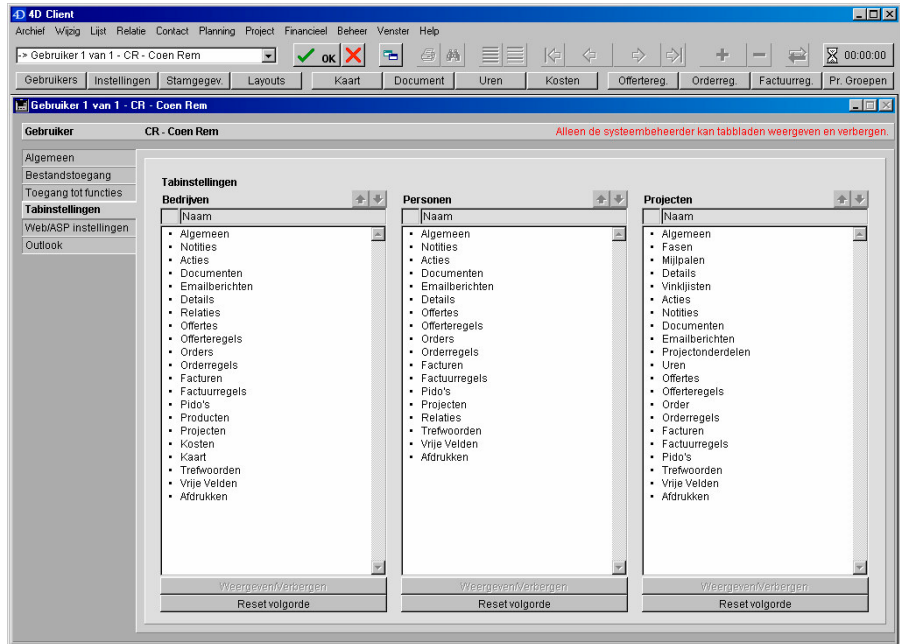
4D Client

Archief Wijzig Lijst Relatie Contact Planning Project Financieel Beheer Venster Help

-> Gebruiker 1 van 1 - CR - Coen Rem

OK

00:00:00

Gebruikers | Instellingen | Stamgegev. | Layouts | Kaart | Document | Uren | Kosten | Offertereg. | Orderreg. | Factuurreg. | Pr. Groepen

Gebruiker 1 van 1 - CR - Coen Rem

Gebruiker CR - Coen Rem

Alleen de systeembeheerder kan tabbladen weergeven en verbergen.

Algemeen
Bestandstoegang
Toegang tot functies
Tabinstellingen
Web/ASP instellingen
Outlook

Tabinstellingen

Bedrijven

Naam

- Algemeen
- Notities
- Acties
- Documenten
- Emailberichten
- Details
- Relaties
- Offertes
- Offerteregels
- Orders
- Orderregels
- Facturen
- Factuurregels
- Pido's
- Producten
- Projecten
- Kosten
- Kaart
- Trefwoorden
- Vrije Velden
- Afdrukken

Weergeven/Verbergen

Reset volgorde

Personen

Naam

- Algemeen
- Notities
- Acties
- Documenten
- Emailberichten
- Details
- Offertes
- Offerteregels
- Orders
- Orderregels
- Facturen
- Factuurregels
- Pido's
- Projecten
- Relaties
- Trefwoorden
- Vrije Velden
- Afdrukken

Weergeven/Verbergen

Reset volgorde

Projecten

Naam

- Algemeen
- Fasen
- Mijlpalen
- Details
- Vinklijsten
- Acties
- Notities
- Documenten
- Emailberichten
- Projectonderdelen
- Uren
- Offertes
- Offerteregels
- Order
- Orderregels
- Facturen
- Factuurregels
- Pido's
- Trefwoorden
- Vrije Velden
- Afdrukken

Weergeven/Verbergen

Reset volgorde